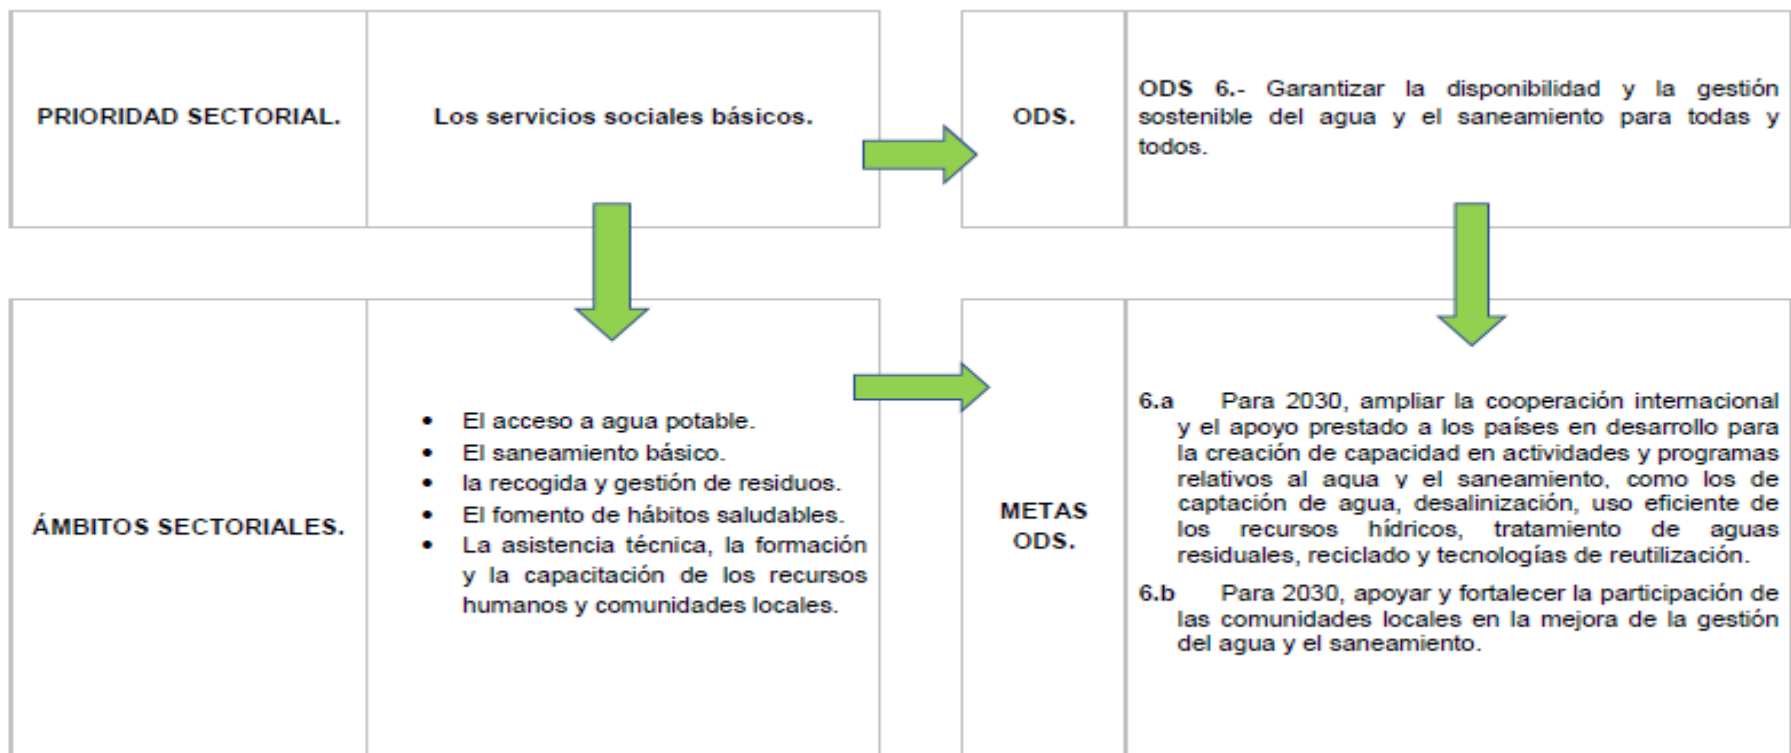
| PRIORIDAD SECTORIAL. | Los servicios sociales básicos. |
|---|---|

| ODS. | ODS 6.- Garantizar la disponibilidad y la gestión sostenible del agua y el saneamiento para todas y todos. |
|---|---|

| ÁMBITOS SECTORIALES. | • El acceso a agua potable.<br>• El saneamiento básico.<br>• la recogida y gestión de residuos.<br>• El fomento de hábitos saludables.<br>• La asistencia técnica, la formación y la capacitación de los recursos humanos y comunidades locales. |
|---|---|

| METAS ODS. | 6.a Para 2030, ampliar la cooperación internacional y el apoyo prestado a los países en desarrollo para la creación de capacidad en actividades y programas relativos al agua y el saneamiento, como los de captación de agua, desalinización, uso eficiente de los recursos hídricos, tratamiento de aguas residuales, reciclado y tecnologías de reutilización.<br>6.b Para 2030, apoyar y fortalecer la participación de las comunidades locales en la mejora de la gestión del agua y el saneamiento. |
|---|---|